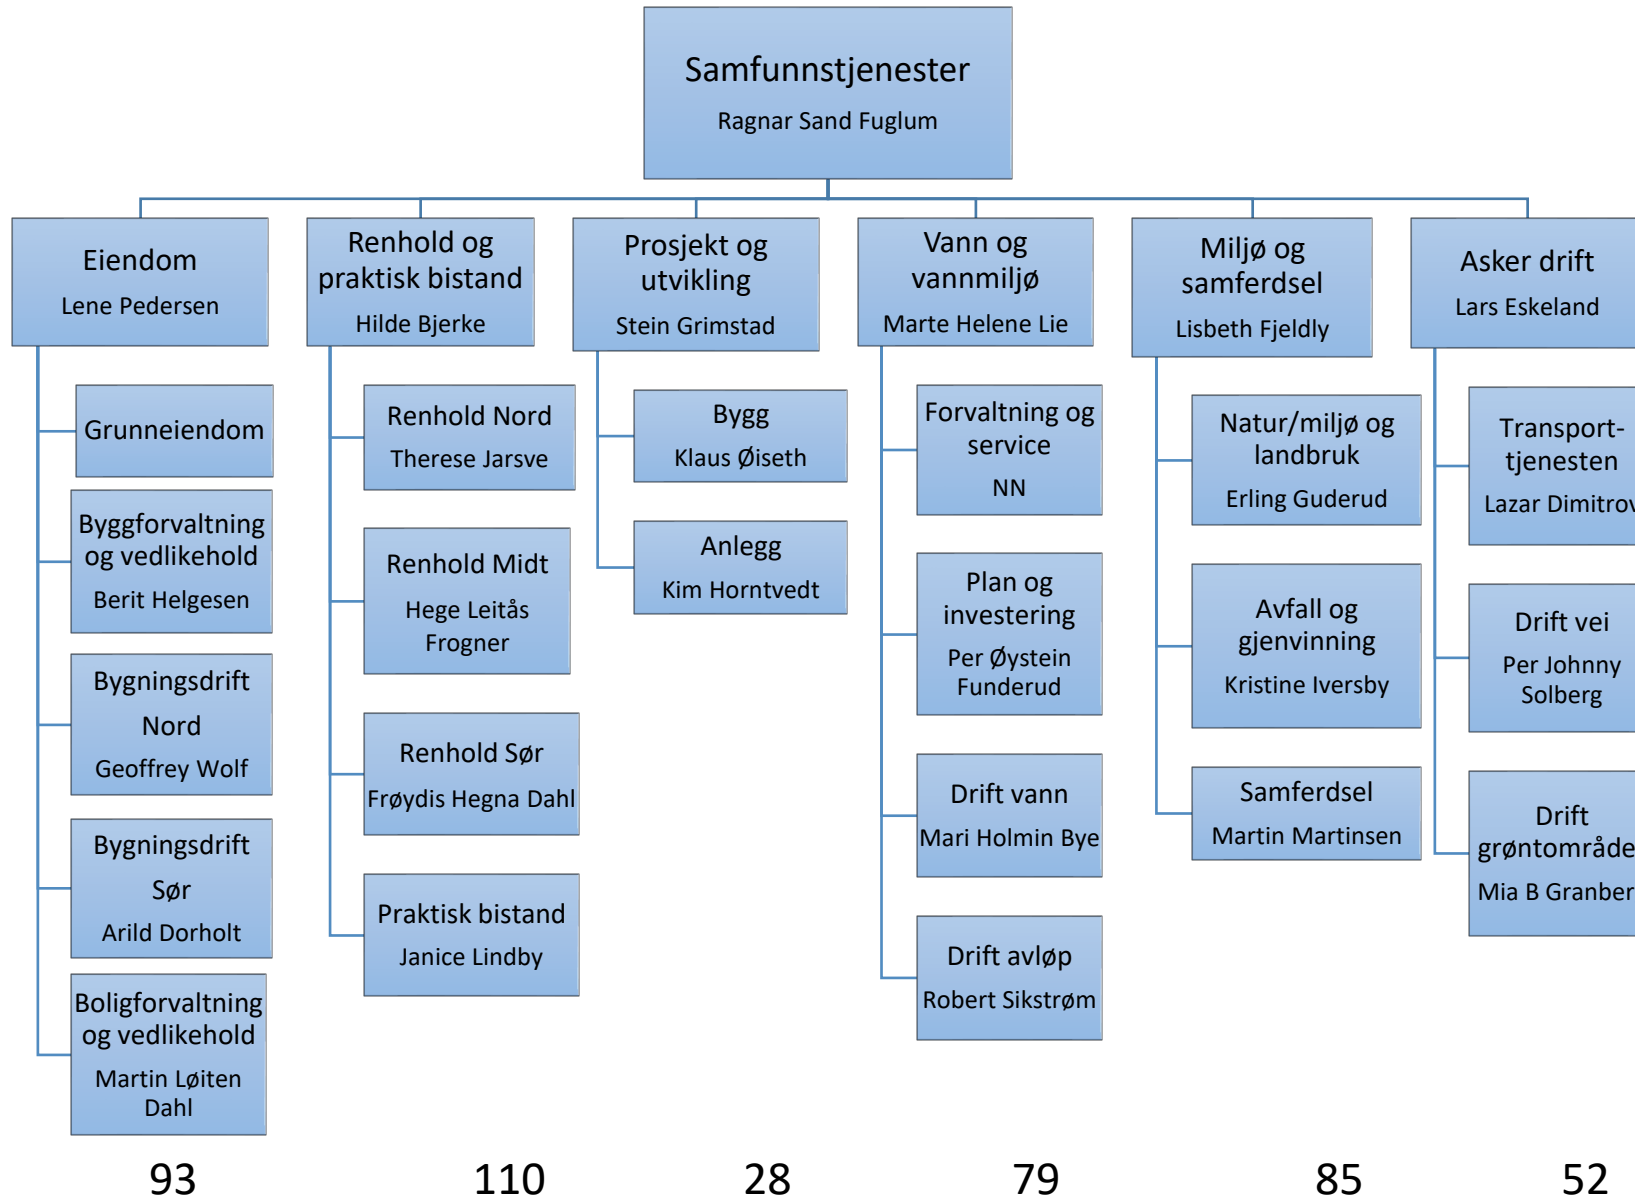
Samfunnstjenester
Ragnar Sand Fuglum

Eiendom
Lene Pedersen

Grunneiendom

Byggforvaltning og vedlikehold
Berit Helgesen

Bygningsdrift Nord
Geoffrey Wolf

Bygningsdrift Sør
Arild Dorholt

Boligforvaltning og vedlikehold
Martin Løiten Dahl

93

Renhold og praktisk bistand
Hilde Bjerke

Renhold Nord
Therese Jarsve

Renhold Midt
Hege Leitås Frogner

Renhold Sør
Frøydis Hegna Dahl

Praktisk bistand
Janice Lindby

110

Prosjekt og utvikling
Stein Grimstad

Bygg
Klaus Øiseth

Anlegg
Kim Horntvedt

28

Vann og vannmiljø
Marte Helene Lie

Forvaltning og service
NN

Plan og investering
Per Øystein Funderud

Drift vann
Mari Holmin Bye

Drift avløp
Robert Sikstrøm

79

Miljø og samferdsel
Lisbeth Fjeldly

Natur/miljø og landbruk
Erling Guderud

Avfall og gjenvinning
Kristine Iversby

Samferdsel
Martin Martinsen

85

Asker drift
Lars Eskeland

Transport-tjenesten
Lazar Dimitrov

Drift vei
Per Johnny Solberg

Drift grøntområde
Mia B Granber

52